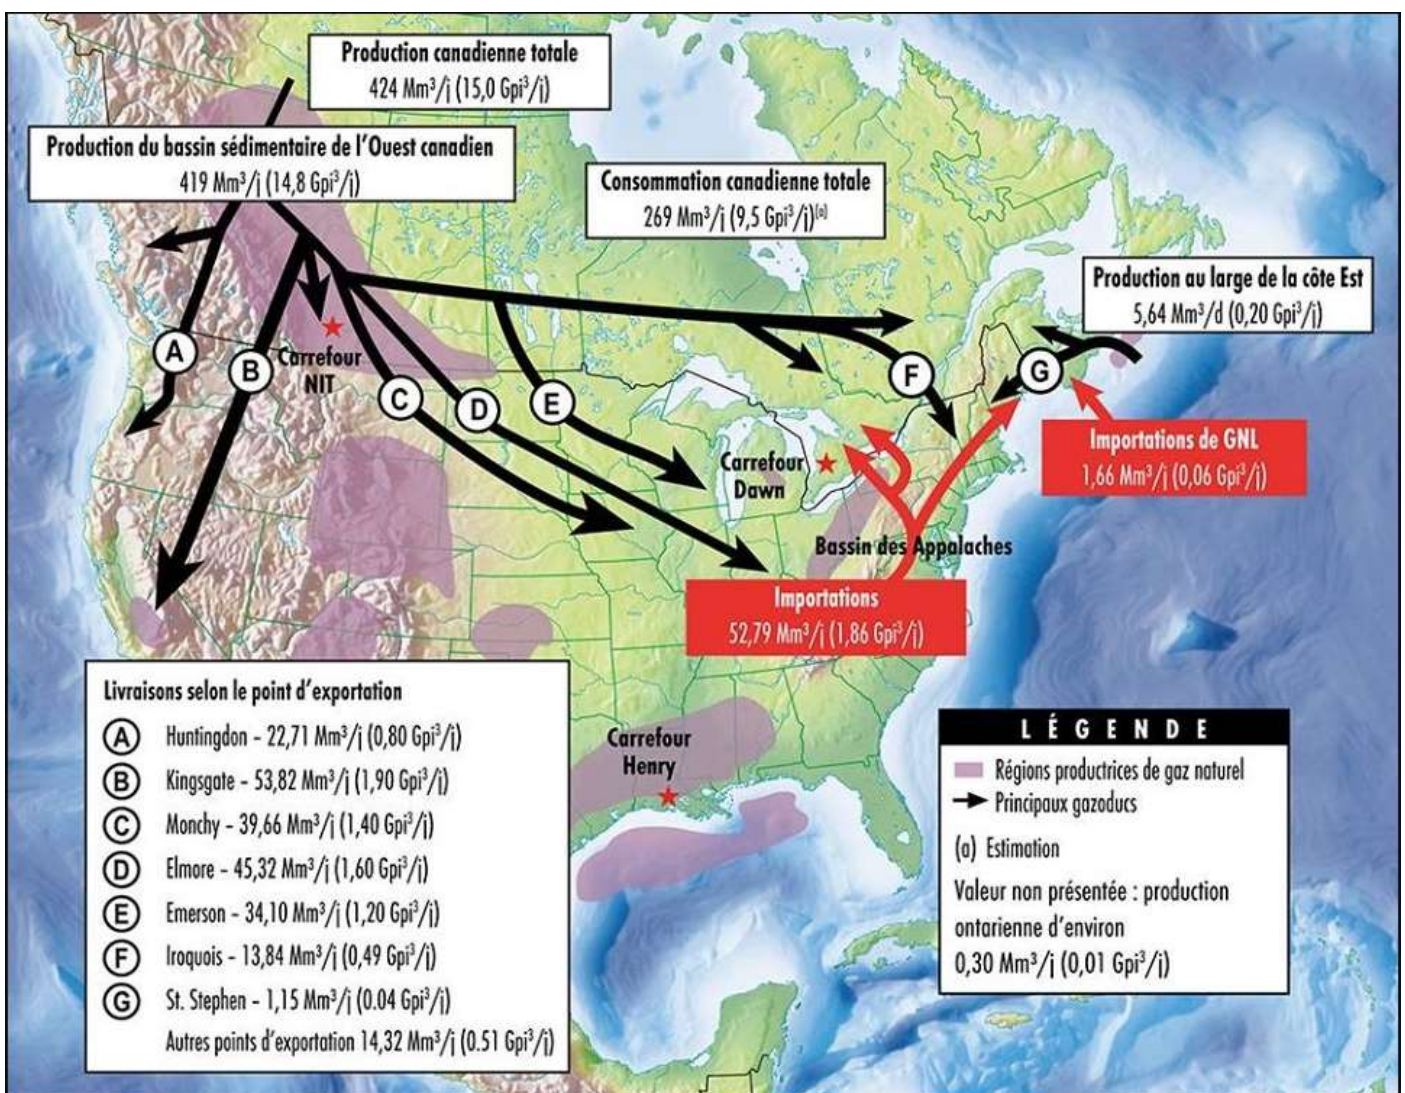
Production canadienne totale
424 Mm$^3$/j (15,0 Gpi$^3$/j)

Production du bassin sédimentaire de l'Ouest canadien
419 Mm$^3$/j (14,8 Gpi$^3$/j)

Consommation canadienne totale
269 Mm$^3$/j (9,5 Gpi$^3$/j)$^{(a)}$

Production au large de la côte Est
5,64 Mm$^3$/d (0,20 Gpi$^3$/j)

A
B
Carrefour NIT
C
D
E
F
G

Importations de GNL
1,66 Mm$^3$/j (0,06 Gpi$^3$/j)

Carrefour Dawn

Bassin des Appalaches

Importations
52,79 Mm$^3$/j (1,86 Gpi$^3$/j)

Livraisons selon le point d'exportation
A Huntingdon - 22,71 Mm$^3$/j (0,80 Gpi$^3$/j)
B Kingsgate - 53,82 Mm$^3$/j (1,90 Gpi$^3$/j)
C Monchy - 39,66 Mm$^3$/j (1,40 Gpi$^3$/j)
D Elmore - 45,32 Mm$^3$/j (1,60 Gpi$^3$/j)
E Emerson - 34,10 Mm$^3$/j (1,20 Gpi$^3$/j)
F Iroquois - 13,84 Mm$^3$/j (0,49 Gpi$^3$/j)
G St. Stephen - 1,15 Mm$^3$/j (0.04 Gpi$^3$/j)
Autres points d'exportation 14,32 Mm$^3$/j (0.51 Gpi$^3$/j)

Carrefour Henry

LÉGENDE
Régions productrices de gaz naturel
Principaux gazoducs
(a) Estimation
Valeur non présentée : production ontarienne d'environ 0,30 Mm$^3$/j (0,01 Gpi$^3$/j)